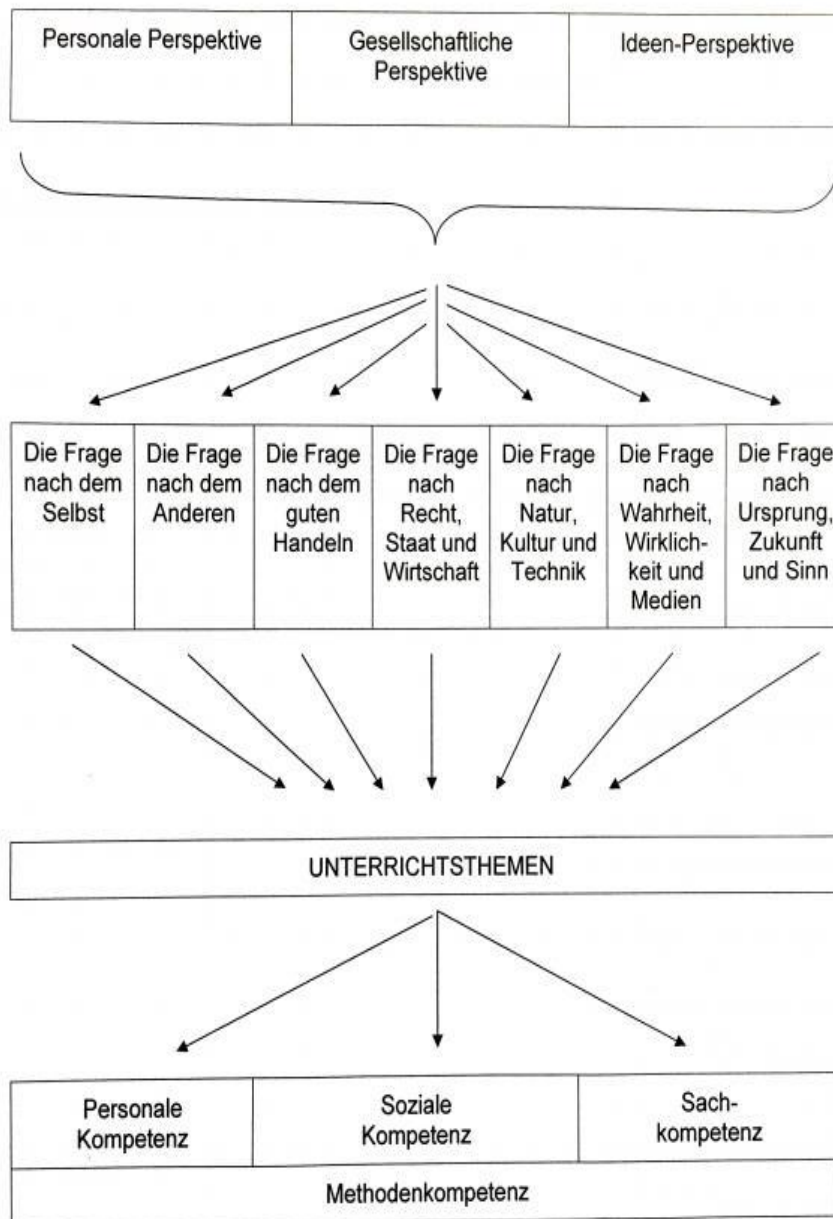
| Personale Perspektive | Gesellschaftliche Perspektive | Ideen-Perspektive |
|---|---|---|

| Die Frage nach dem Selbst | Die Frage nach dem Anderen | Die Frage nach dem guten Handeln | Die Frage nach Recht, Staat und Wirtschaft | Die Frage nach Natur, Kultur und Technik | Die Frage nach Wahrheit, Wirklichkeit und Medien | Die Frage nach Ursprung, Zukunft und Sinn |
|---|---|---|---|---|---|---|

UNTERRICHTSTHEMEN

| Personale Kompetenz | Soziale Kompetenz | Sachkompetenz |
|---|---|---|
| Methodenkompetenz | | |